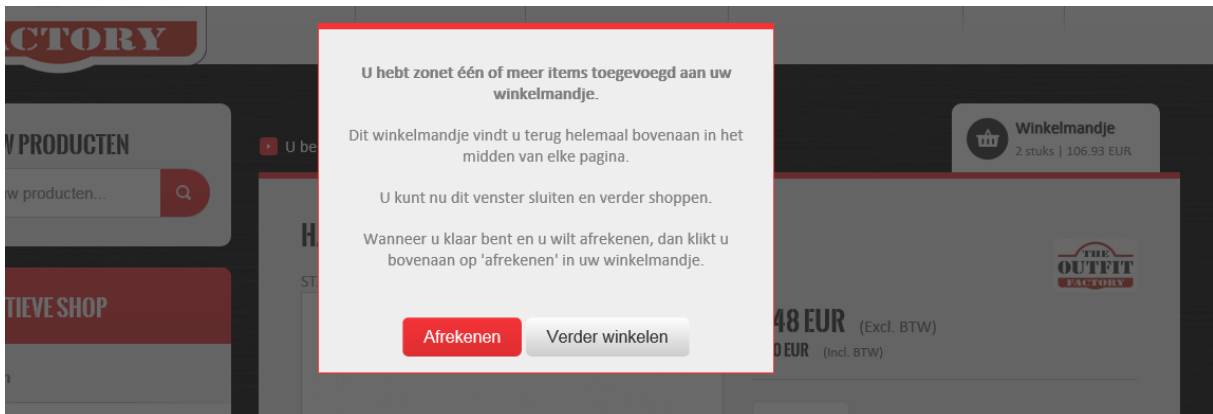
CTORY

W PRODUCTEN

w producten...

TIEVE SHOP

n

U be

HA

ST

U hebt zonet één of meer items toegevoegd aan uw winkelmandje.

Dit winkelmandje vindt u terug helemaal bovenaan in het midden van elke pagina.

U kunt nu dit venster sluiten en verder shoppen.

Wanneer u klaar bent en u wilt afrekenen, dan klikt u bovenaan op 'afrekenen' in uw winkelmandje.

Afrekenen

Verder winkelen

Winkelmandje
2 stuks | 106.93 EUR

THE OUTFIT FACTORY

48 EUR (Excl. BTW)
0 EUR (Incl. BTW)